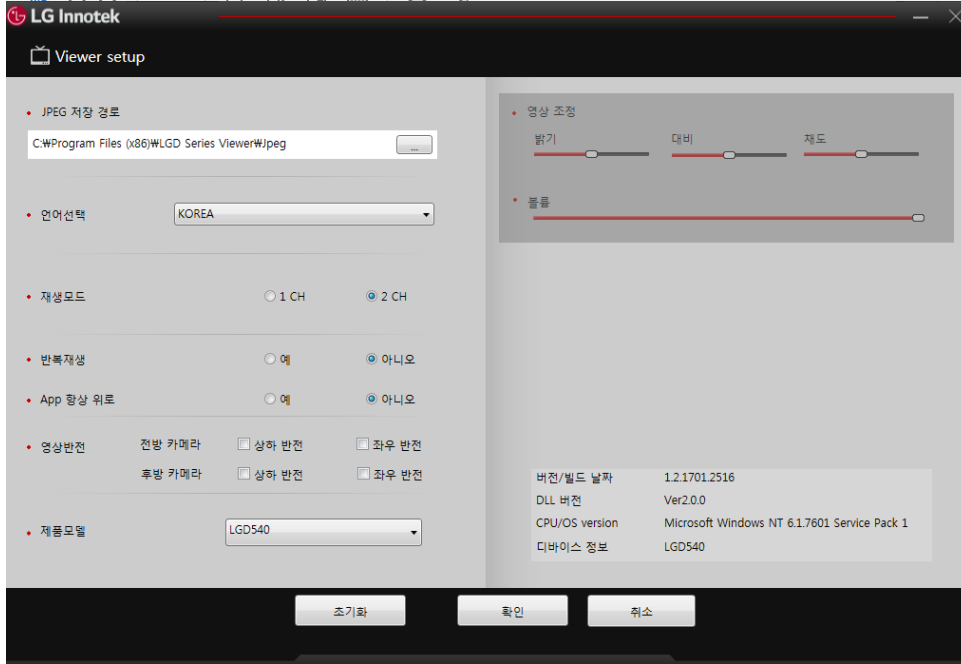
LG Innotek

Viewer setup

JPEG 저장 경로

C:₩Program Files (x86)₩LGD Series Viewer₩Jpeg ...

언어선택 KOREA

재생모드 1 CH 2 CH

반복재생 예 아니오

App 항상 위로 예 아니오

영상반전 전방 카메라 상하 반전 좌우 반전
후방 카메라 상하 반전 좌우 반전

제품모델 LGD540

영상 조정

밝기 대비 채도

볼륨

| 버전/빌드 날짜 | 1.2.1701.2516 |
|---|---|
| DLL 버전 | Ver2.0.0 |
| CPU/OS version | Microsoft Windows NT 6.1.7601 Service Pack 1 |
| 디바이스 정보 | LGD540 |

초기화 확인 취소